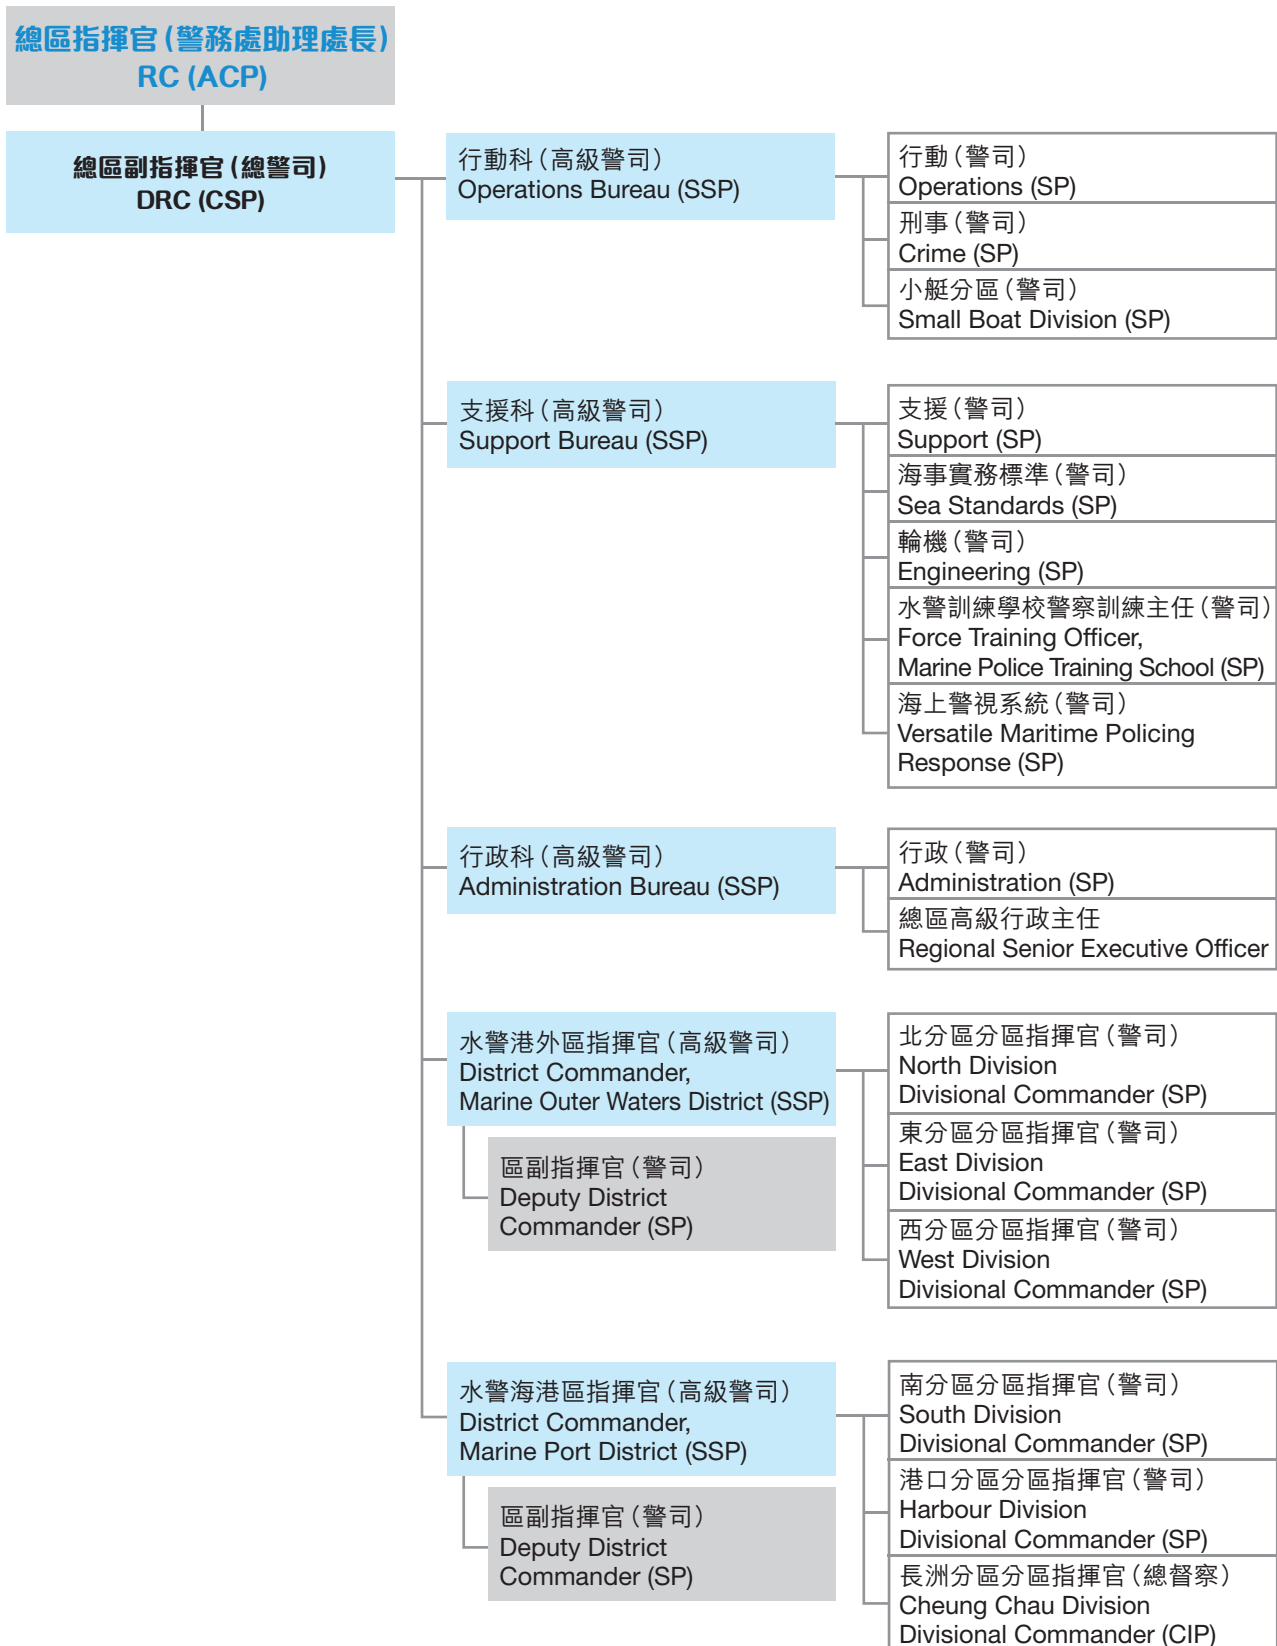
總區指揮官(警務處助理處長)
RC (ACP)

總區副指揮官(總警司)
DRC (CSP)

行動科(高級警司)
Operations Bureau (SSP)

行動(警司)
Operations (SP)

刑事(警司)
Crime (SP)

小艇分區(警司)
Small Boat Division (SP)

支援科(高級警司)
Support Bureau (SSP)

支援(警司)
Support (SP)

海事實務標準(警司)
Sea Standards (SP)

輪機(警司)
Engineering (SP)

水警訓練學校警察訓練主任(警司)
Force Training Officer, Marine Police Training School (SP)

海上警視系統(警司)
Versatile Maritime Policing Response (SP)

行政科(高級警司)
Administration Bureau (SSP)

行政(警司)
Administration (SP)

總區高級行政主任
Regional Senior Executive Officer

水警港外區指揮官(高級警司)
District Commander, Marine Outer Waters District (SSP)

區副指揮官(警司)
Deputy District Commander (SP)

北分區分區指揮官(警司)
North Division Divisional Commander (SP)

東分區分區指揮官(警司)
East Division Divisional Commander (SP)

西分區分區指揮官(警司)
West Division Divisional Commander (SP)

水警海港區指揮官(高級警司)
District Commander, Marine Port District (SSP)

區副指揮官(警司)
Deputy District Commander (SP)

南分區分區指揮官(警司)
South Division Divisional Commander (SP)

港口分區分區指揮官(警司)
Harbour Division Divisional Commander (SP)

長洲分區分區指揮官(總督察)
Cheung Chau Division Divisional Commander (CIP)